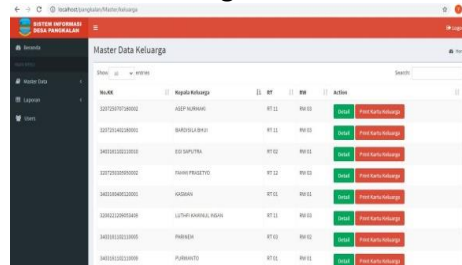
localhost/pangkalan/Master/keluarga

SISTEM INFORMASI DESA PANGKALAN

Beranda

Master Data

Laporan

Users

Logout

Master Data Keluarga

Home

Show 10 entries

Search:

| No.KK | Kepala Keluarga | RT | RW | Action |
|---|---|---|---|---|
| 3207250707180002 | ASEP NURMAN | RT 11 | RW 03 | Detail Print Kartu Keluarga |
| 3207281402180001 | BARDISILA BAJI | RT 11 | RW 03 | Detail Print Kartu Keluarga |
| 3403191102110010 | EKI SAPUTRA | RT 02 | RW 01 | Detail Print Kartu Keluarga |
| 3207250509950002 | FAHMI PRASETYO | RT 12 | RW 03 | Detail Print Kartu Keluarga |
| 3403190406120001 | KASMAN | RT 01 | RW 01 | Detail Print Kartu Keluarga |
| 3209221209050409 | LUTHFI KHAIRUL INSAN | RT 11 | RW 03 | Detail Print Kartu Keluarga |
| 3403191102110005 | PARINEM | RT 01 | RW 01 | Detail Print Kartu Keluarga |
| 3403191102110006 | PURWANTO | RT 01 | RW 01 | Detail Print Kartu Keluarga |